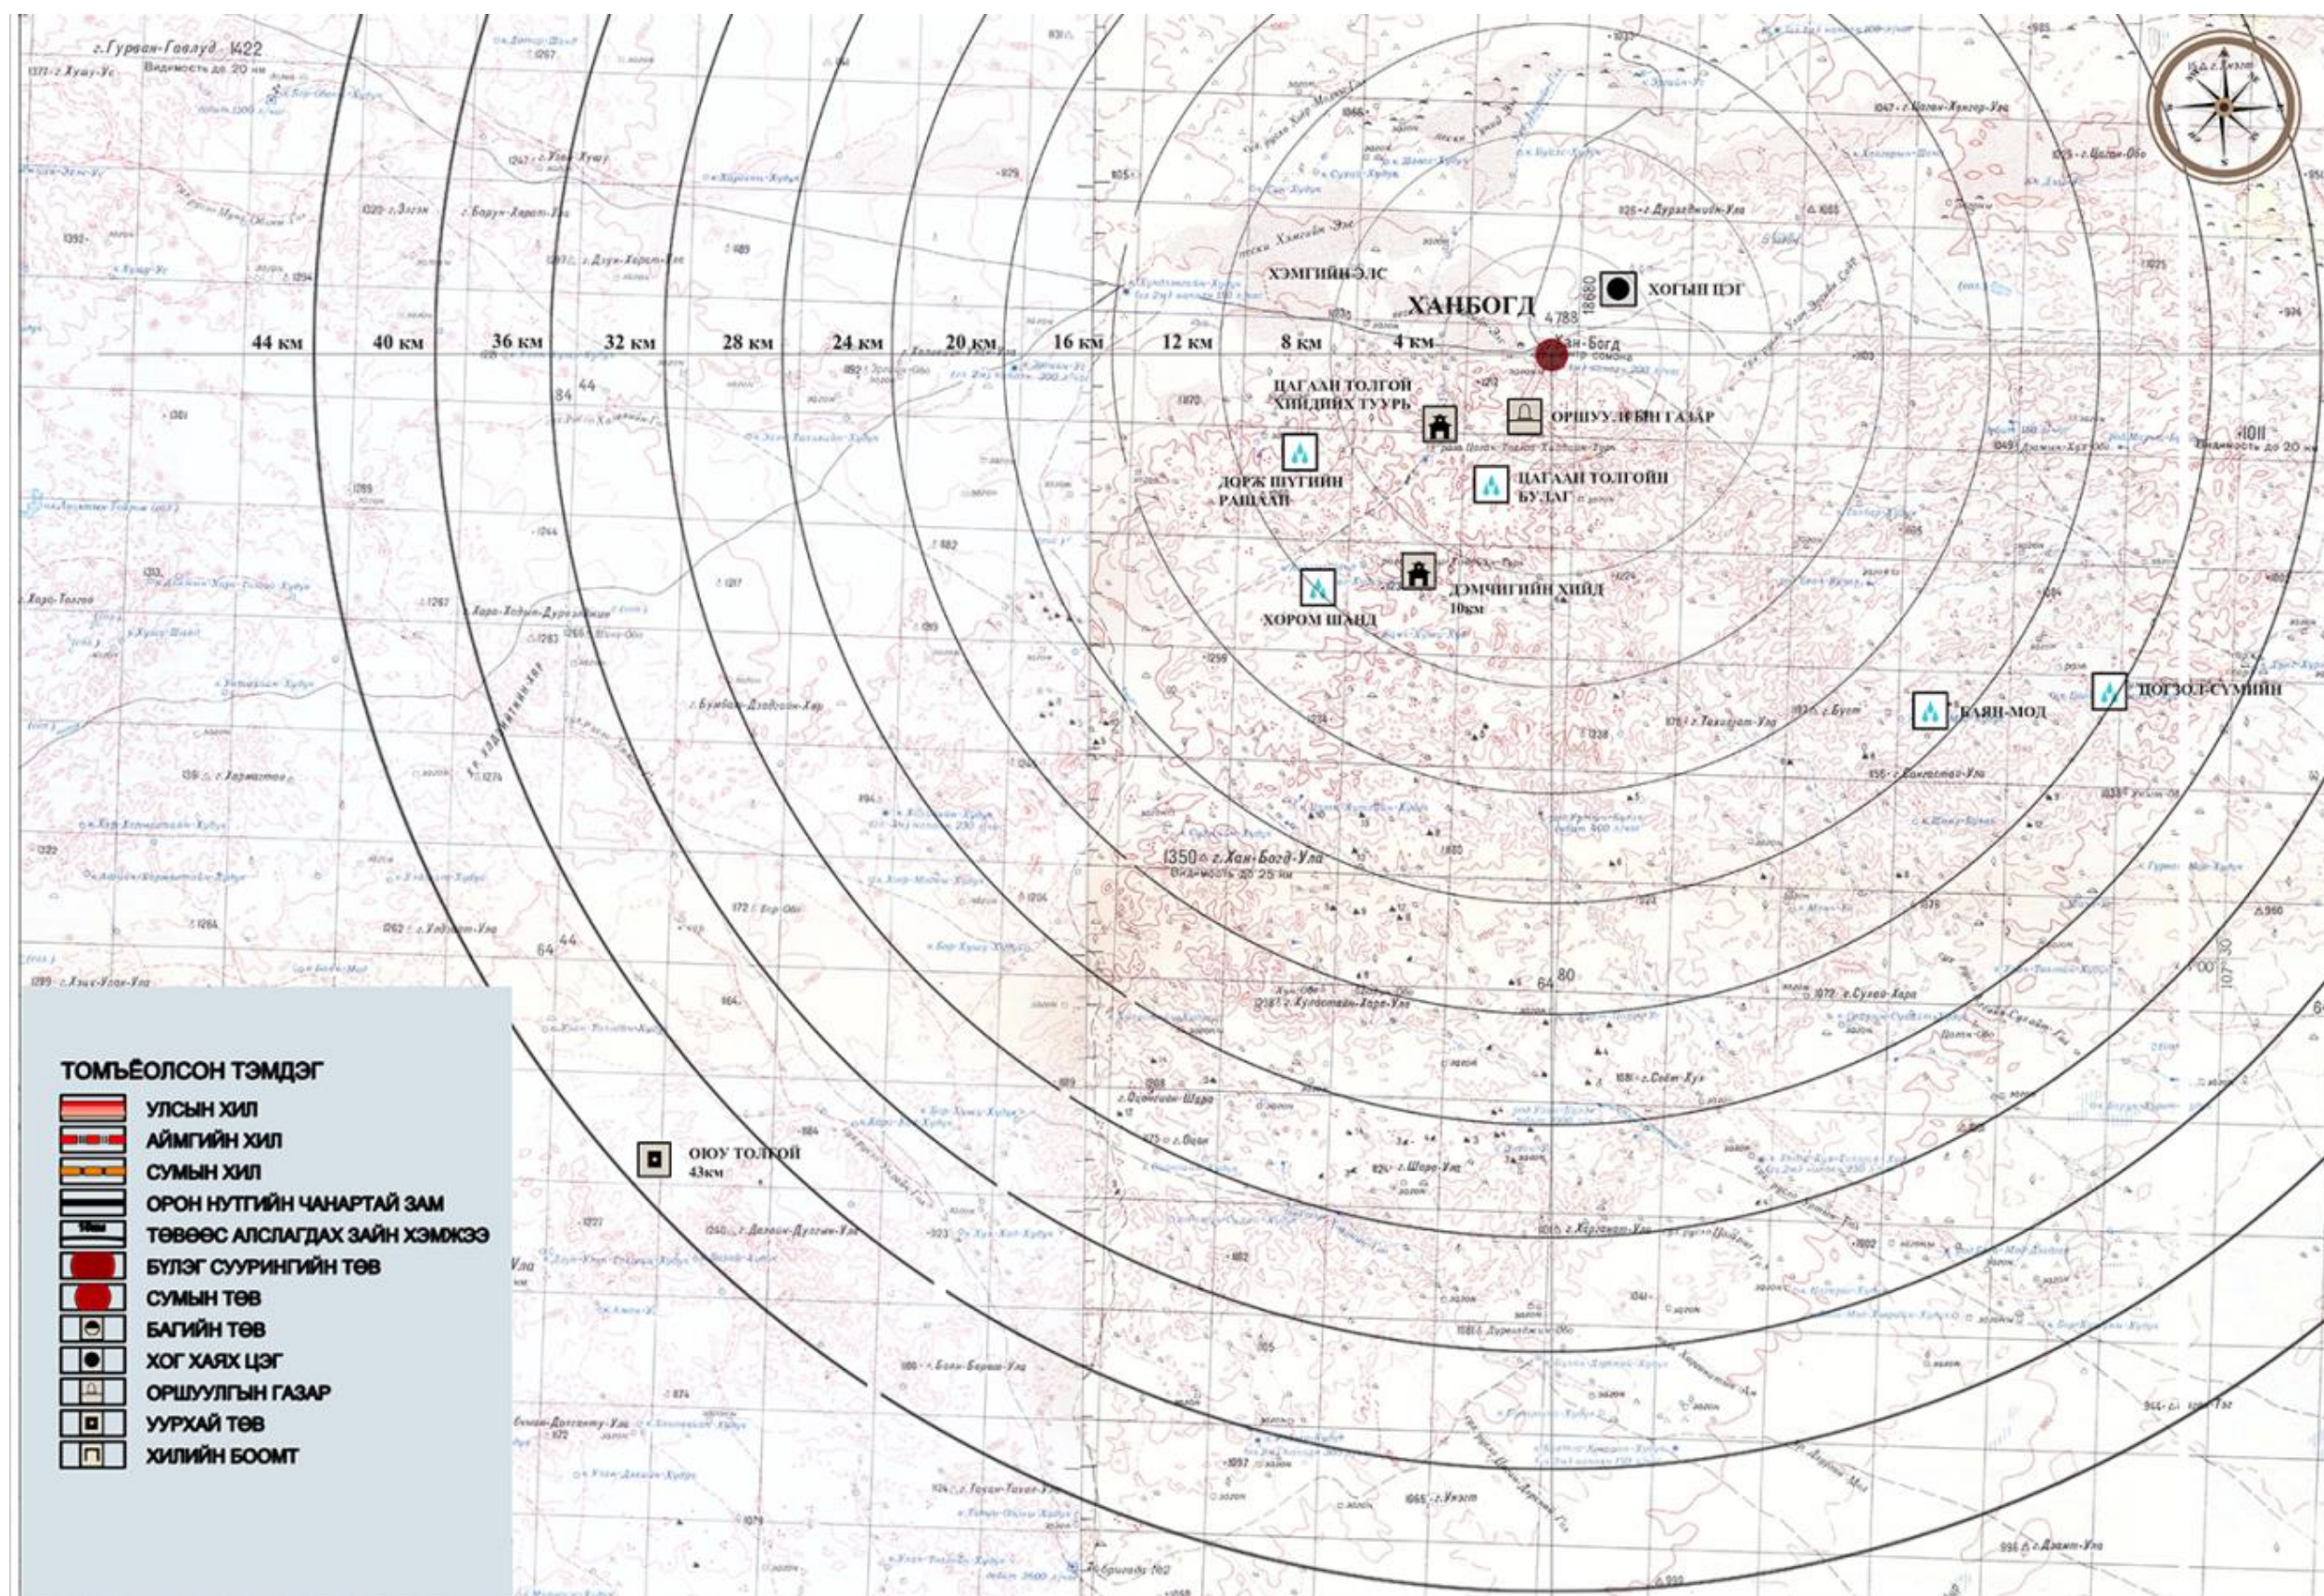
г. Гурван-Гаолуд 1422
Видимость до 20 км

ХЭМГИЙН ЭЛС
ХАНБОГД
4788
ХОГЫН ЦЭГ
44 км 40 км 36 км 32 км 28 км 24 км 20 км 16 км 12 км 8 км 4 км
Хан-Богд
ЦАГААН ТОЛГОЙ ХИЙДИЙН ТУУРЬ
ОРШУУЛГЫН ГАЗАР
ДОРЖ ШҮГИЙН РАШААН
ЦАГААН ТОЛГОЙН БУЛАГ
ДЭМЧИГИЙН ХИЙД 10км
ХОРОМ ШАНД
БАЯН-МОД
ДОГЗОЛ-СУМИЙН
1350 г. Хан-Богд-Ула
ОЮУ ТОЛГОЙ 43км

ТОМЪЁОЛСОН ТЭМДЭГ
УЛСЫН ХИЛ
АЙМГИЙН ХИЛ
СУМЫН ХИЛ
ОРОН НУТГИЙН ЧАНАРТАЙ ЗАМ
ТӨВӨӨС АЛСЛАГДАХ ЗАЙН ХЭМЖЭЭ
БҮЛЭГ СУУРИНГИЙН ТӨВ
СУМЫН ТӨВ
БАГИЙН ТӨВ
ХОГ ХАЯХ ЦЭГ
ОРШУУЛГЫН ГАЗАР
УУРХАЙ ТӨВ
ХИЛИЙН БООМТ